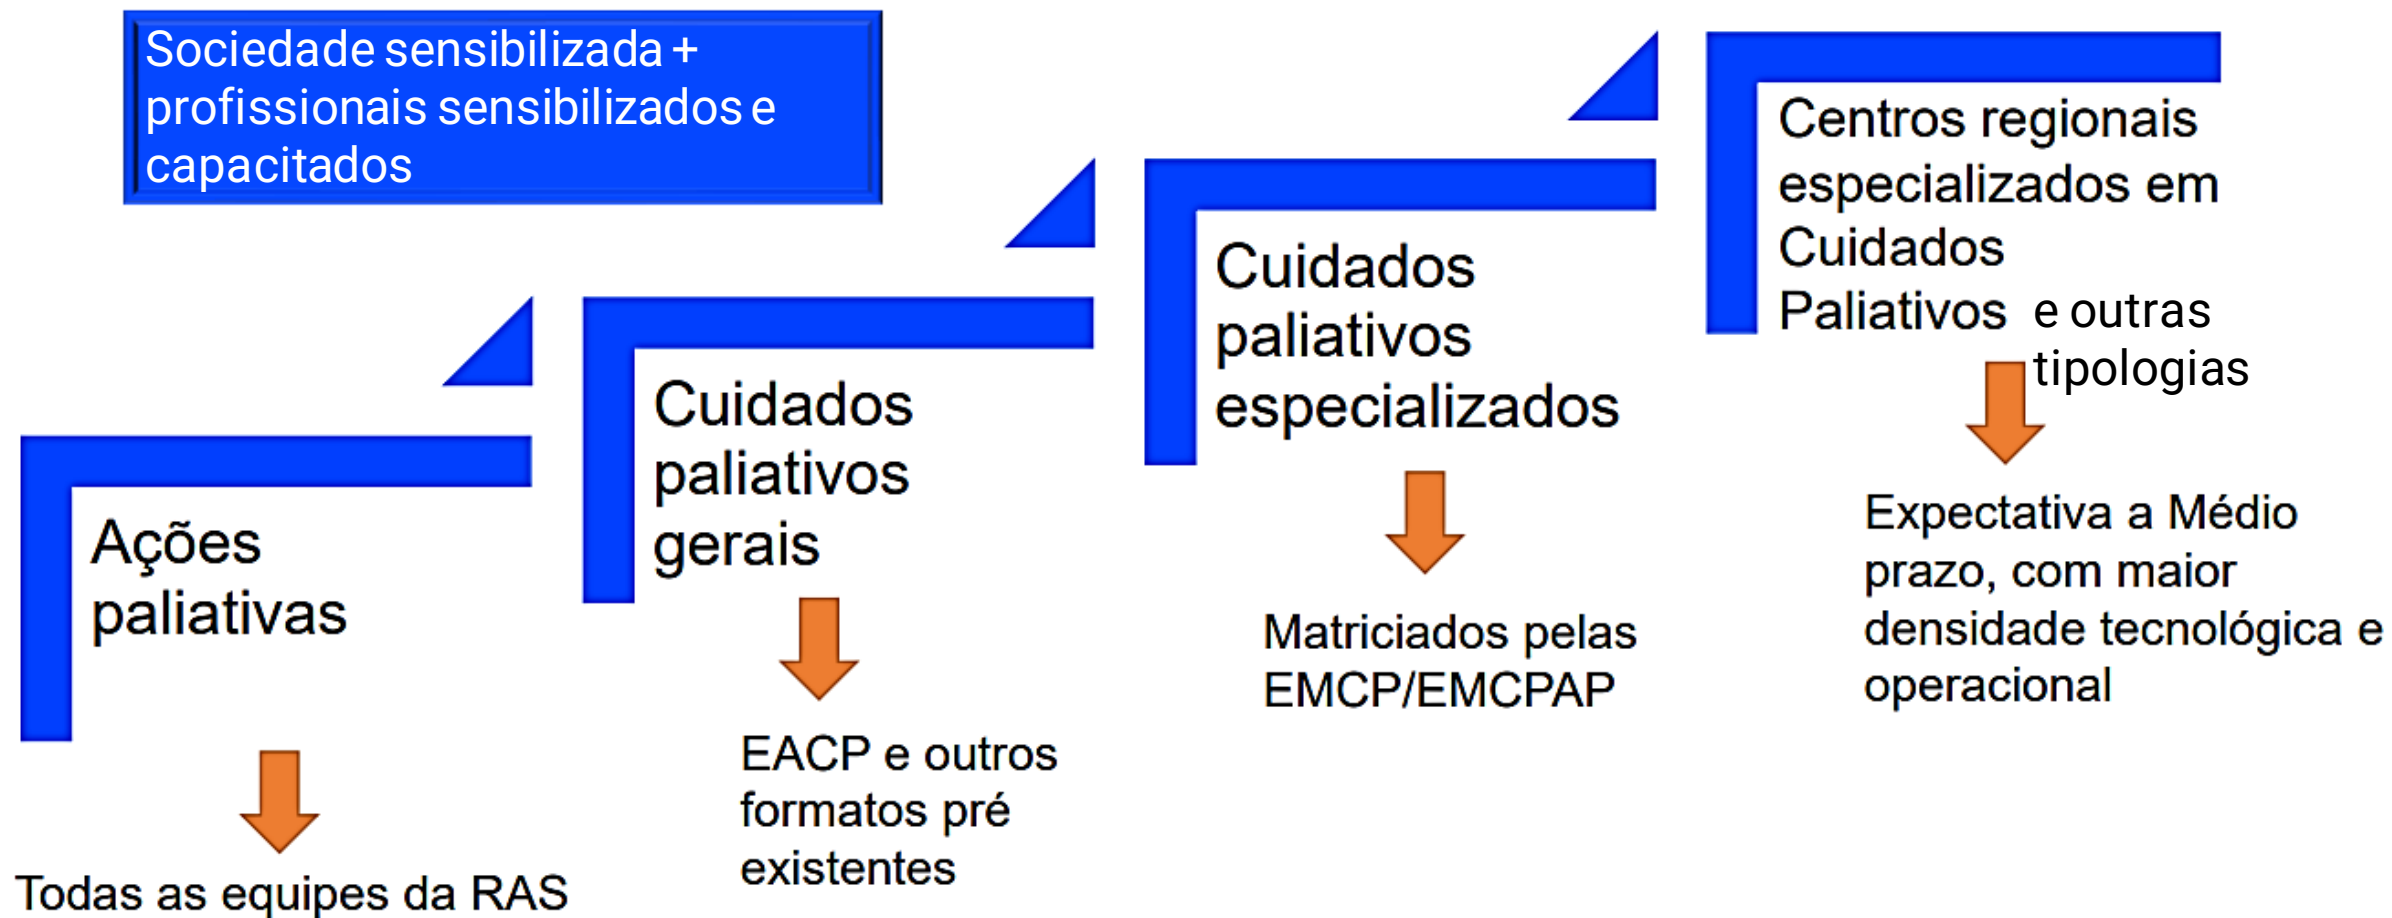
Sociedade sensibilizada + profissionais sensibilizados e capacitados

Ações paliativas

Todas as equipes da RAS

Cuidados paliativos gerais

EACP e outros formatos pré existentes

Cuidados paliativos especializados

Matriciados pelas EMCP/EMCPAP

Centros regionais especializados em Cuidados Paliativos e outras tipologias

Expectativa a Médio prazo, com maior densidade tecnológica e operacional